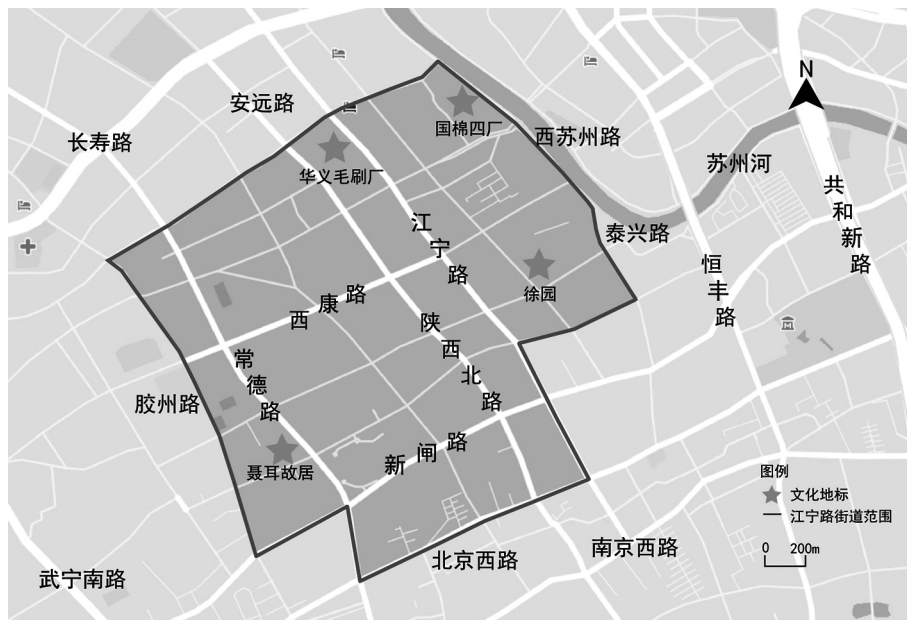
N

安远路

长寿路

国棉四厂

西苏州路

华义毛刷厂

苏州河

共和新路

江宁路

泰兴路

徐园

恒丰路

西康路

陕西北路

常德路

胶州路

聂耳故居

新闸路

图例
文化地标
江宁路街道范围

0 200m

北京西路

南京西路

武宁南路